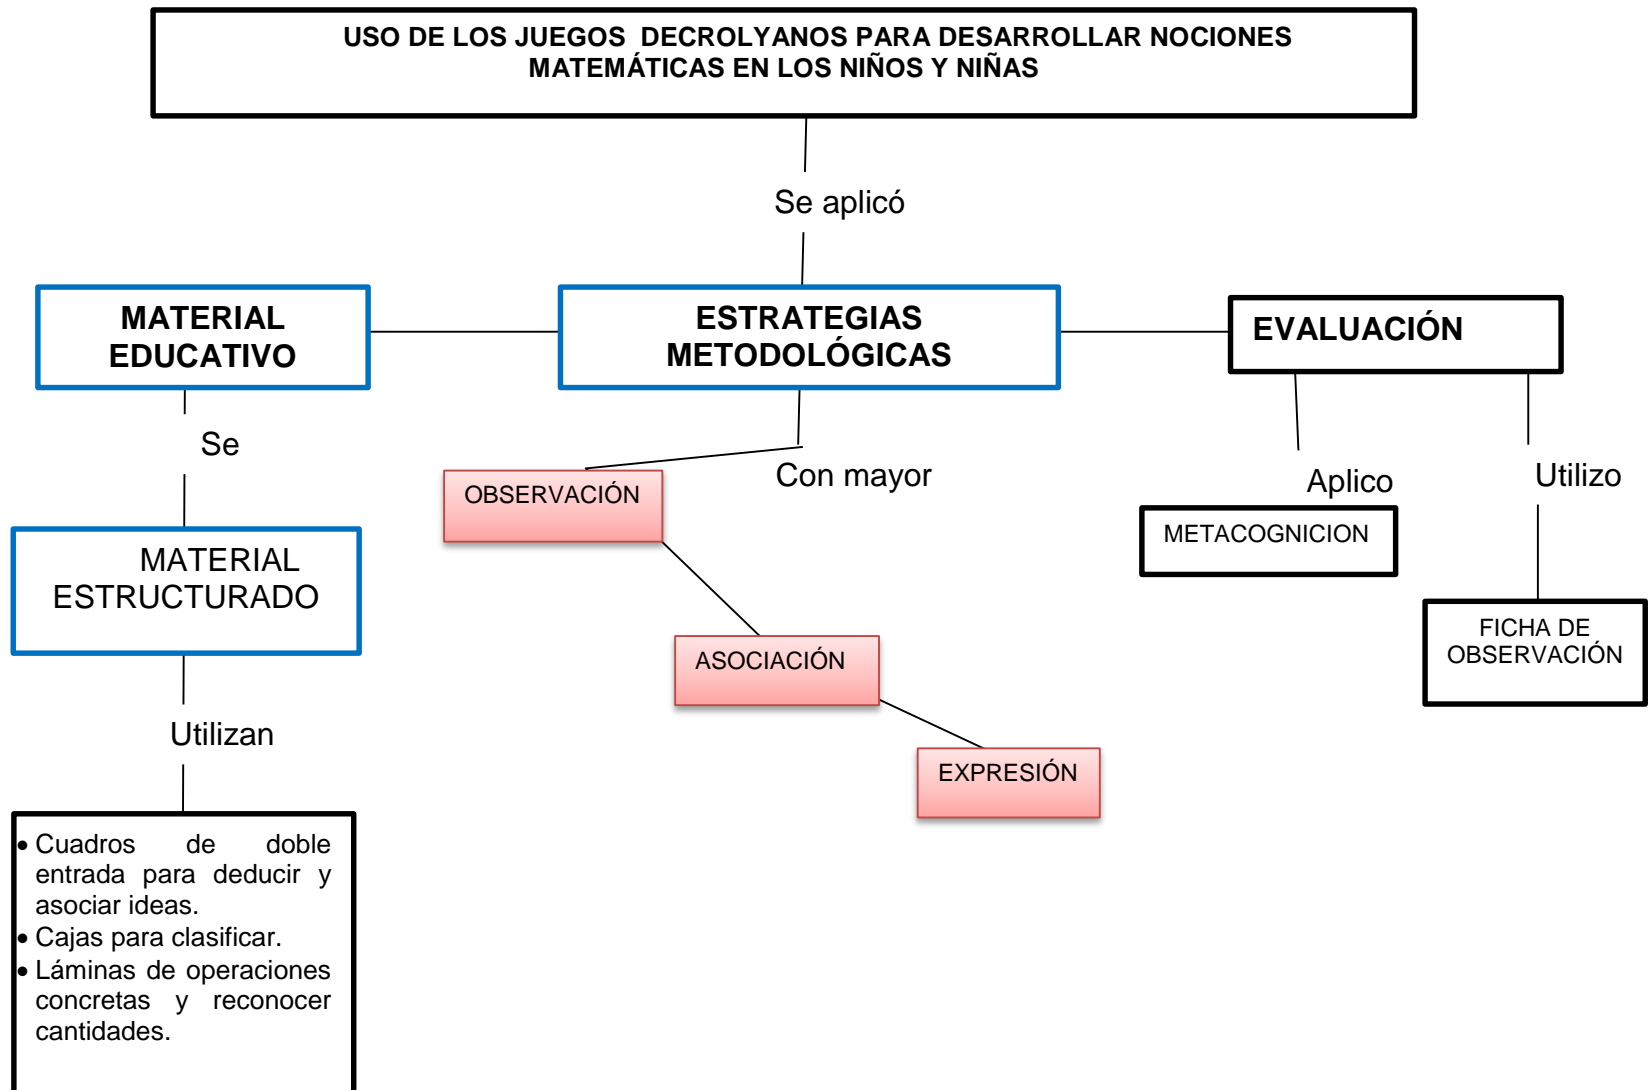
USO DE LOS JUEGOS DECROLYANOS PARA DESARROLLAR NOCIONES MATEMÁTICAS EN LOS NIÑOS Y NIÑAS

Se aplicó

MATERIAL EDUCATIVO

ESTRATEGIAS METODOLÓGICAS

EVALUACIÓN

Se

MATERIAL ESTRUCTURADO

Utilizan

• Cuadros de doble entrada para deducir y asociar ideas.
• Cajas para clasificar.
• Láminas de operaciones concretas y reconocer cantidades.

Con mayor

OBSERVACIÓN

ASOCIACIÓN

EXPRESIÓN

Aplico

METACOGNICION

Utilizo

FICHA DE OBSERVACIÓN